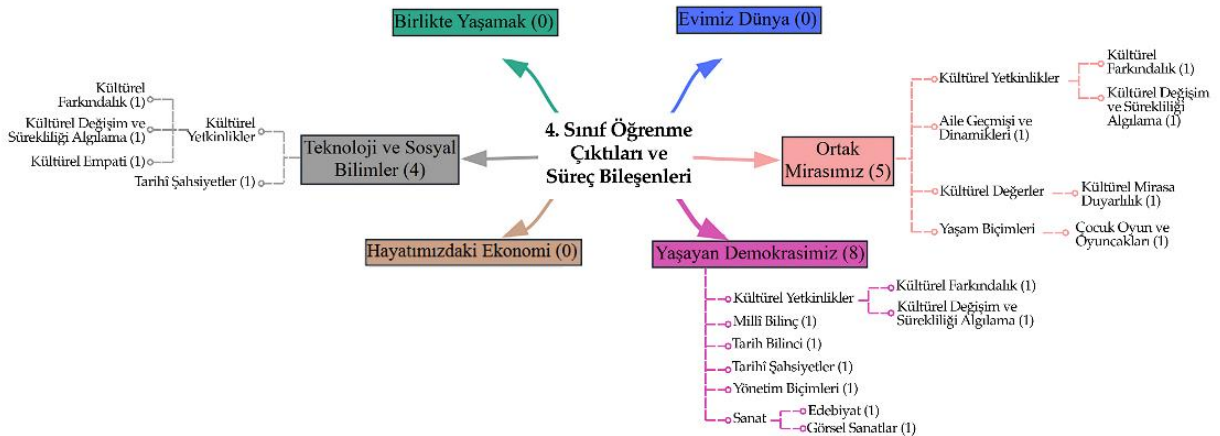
4. Sınıf Öğrenme Çıktıları ve Süreç Bileşenleri

Birlikte Yaşamak (0)

Evimiz Dünya (0)

Teknoloji ve Sosyal Bilimler (4)
Kültürel Yetkinlikler
Kültürel Farkındalık (1)
Kültürel Değişim ve Sürekliliği Algılama (1)
Kültürel Empati (1)
Tarihî Şahsiyetler (1)

Ortak Mirasımız (5)
Kültürel Yetkinlikler
Kültürel Farkındalık (1)
Kültürel Değişim ve Sürekliliği Algılama (1)
Aile Geçmişi ve Dinamikleri (1)
Kültürel Değerler
Kültürel Mirasa Duyarlılık (1)
Yaşam Biçimleri
Çocuk Oyun ve Oyuncakları (1)

Hayatımızdaki Ekonomi (0)

Yaşayan Demokrasimiz (8)
Kültürel Yetkinlikler
Kültürel Farkındalık (1)
Kültürel Değişim ve Sürekliliği Algılama (1)
Millî Bilinç (1)
Tarih Bilinci (1)
Tarihî Şahsiyetler (1)
Yönetim Biçimleri (1)
Sanat
Edebiyat (1)
Görsel Sanatlar (1)